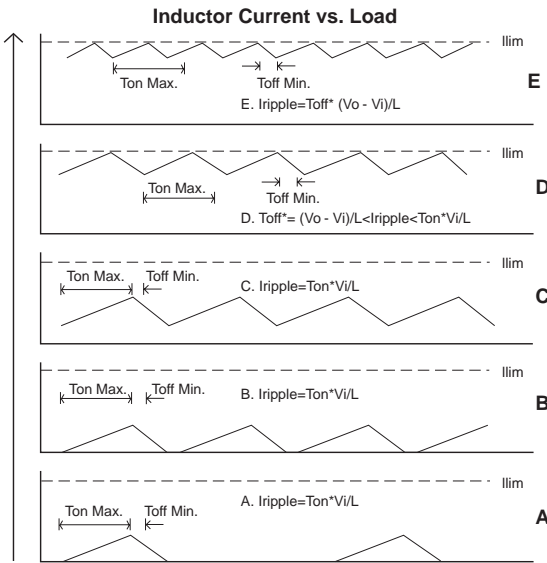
Inductor Current vs. Load

Ilim
Ton Max.
Toff Min.
E. Iripple=Toff* (Vo - Vi)/L
E

Ilim
Ton Max.
Toff Min.
D. Toff*= (Vo - Vi)/L<Iripple<Ton*Vi/L
D

Ilim
Ton Max.
Toff Min.
C. Iripple=Ton*Vi/L
C

Ilim
Ton Max.
Toff Min.
B. Iripple=Ton*Vi/L
B

Ilim
Ton Max.
Toff Min.
A. Iripple=Ton*Vi/L
A